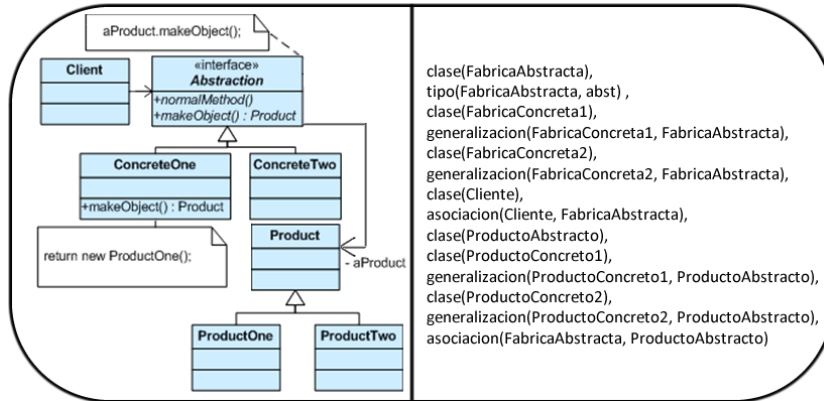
aProduct.makeObject();

Client

«interface»
Abstraction
+normalMethod()
+makeObject() : Product

ConcreteOne
+makeObject() : Product

ConcreteTwo

return new ProductOne();

Product

- aProduct

ProductOne

ProductTwo

clase(FabricaAbstracta),
tipo(FabricaAbstracta, abst) ,
clase(FabricaConcreta1),
generalizacion(FabricaConcreta1, FabricaAbstracta),
clase(FabricaConcreta2),
generalizacion(FabricaConcreta2, FabricaAbstracta),
clase(Cliente),
asociacion(Cliente, FabricaAbstracta),
clase(ProductoAbstracto),
clase(ProductoConcreto1),
generalizacion(ProductoConcreto1, ProductoAbstracto),
clase(ProductoConcreto2),
generalizacion(ProductoConcreto2, ProductoAbstracto),
asociacion(FabricaAbstracta, ProductoAbstracto)